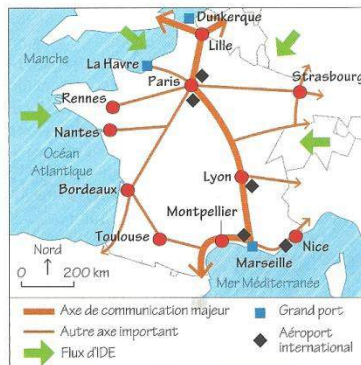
Dunkerque
Lille
Manche
La Havre
Paris
Strasbourg
Rennes
Nantes
Océan Atlantique
Lyon
Bordeaux
Montpellier
Toulouse
Nice
Marseille
Mer Méditerranée
Nord
0
200 km

Axe de communication majeur
Autre axe important
Flux d'IDE
Grand port
Aéroport international